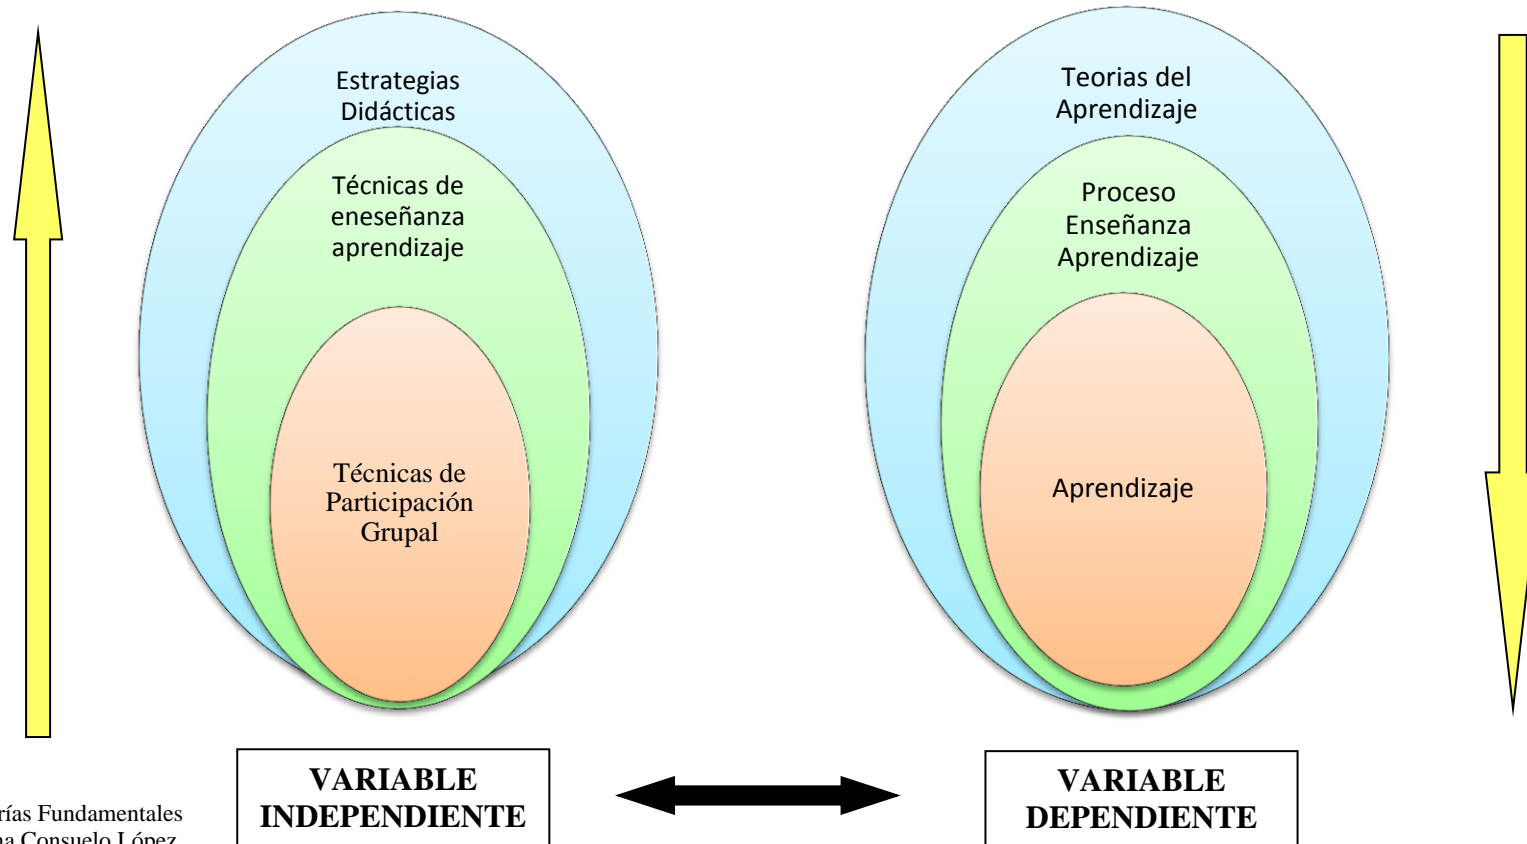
Estrategias Didácticas

Técnicas de eneseñanza aprendizaje

Técnicas de Participación Grupal

Teorias del Aprendizaje

Proceso Enseñanza Aprendizaje

Aprendizaje

rías Fundamentales
na Consuelo López

VARIABLE INDEPENDIENTE

VARIABLE DEPENDIENTE